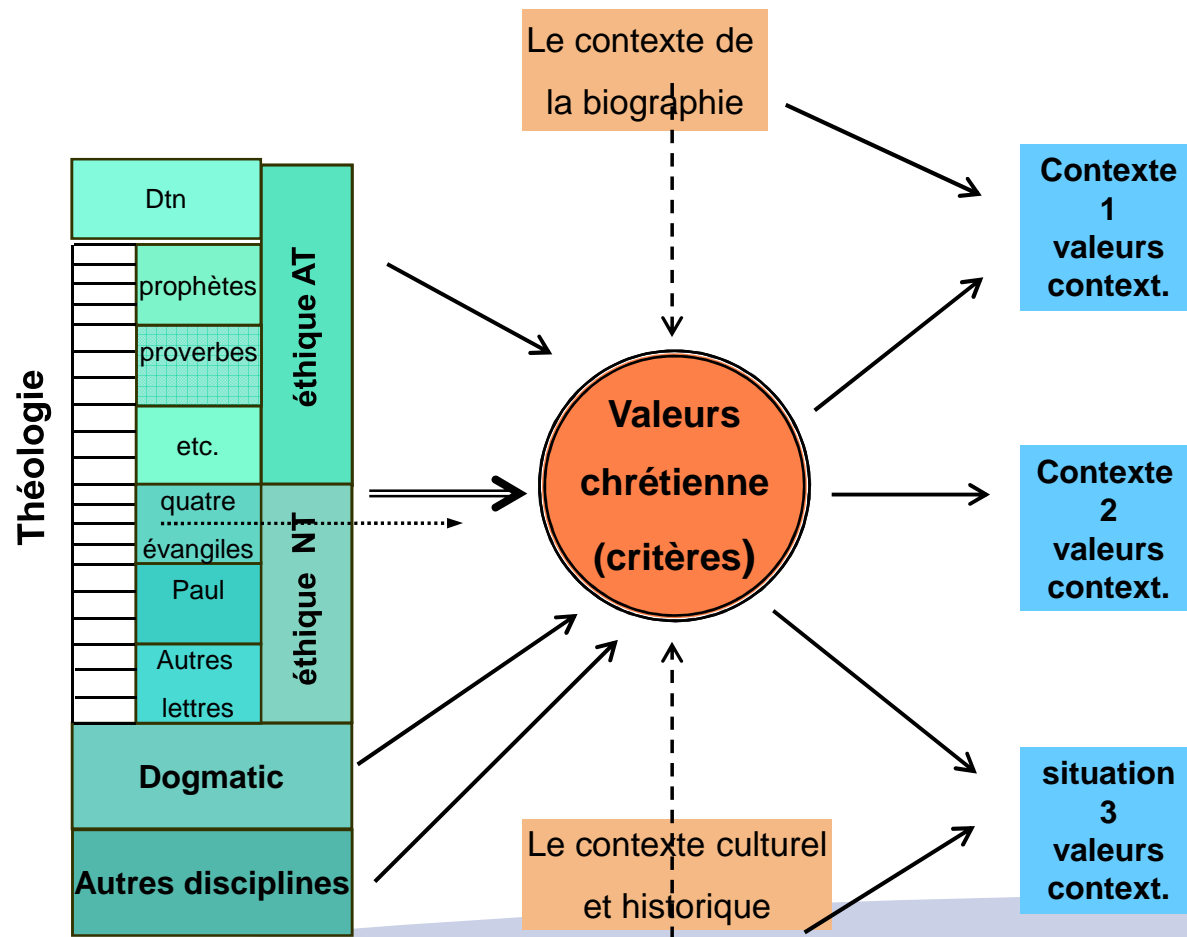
Le contexte de la biographie

Théologie

Dtn

prophètes

proverbes

etc.

quatre évangiles

Paul

Autres lettres

éthique AT

éthique NT

Dogmatic

Autres disciplines

Valeurs chrétienne (critères)

Contexte 1 valeurs context.

Contexte 2 valeurs context.

situation 3 valeurs context.

Le contexte culturel et historique